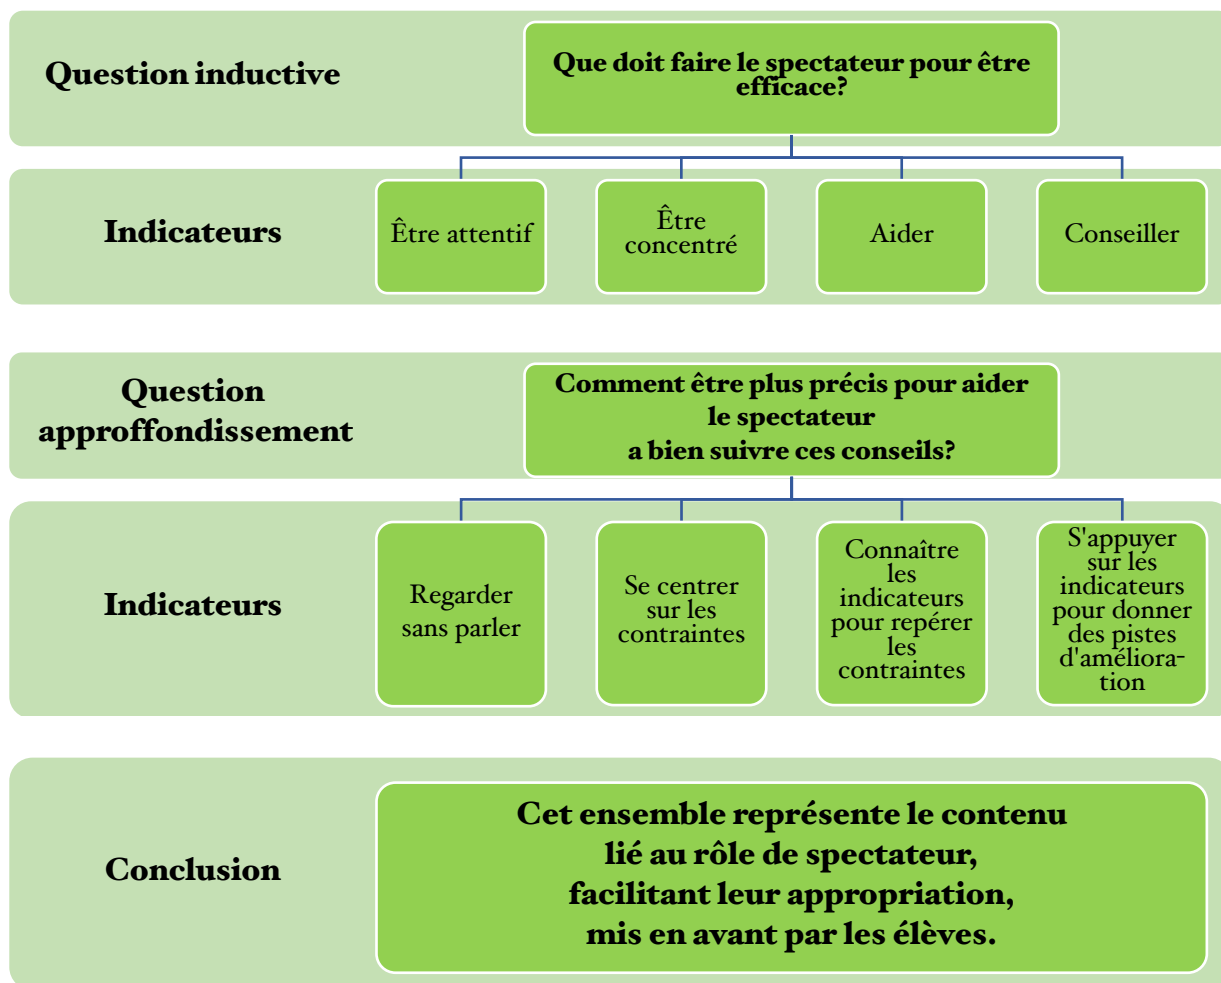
Question inductive

Que doit faire le spectateur pour être efficace?

Indicateurs

Être attentif

Être concentré

Aider

Conseiller

Question approffondissement

Comment être plus précis pour aider le spectateur a bien suivre ces conseils?

Indicateurs

Regarder sans parler

Se centrer sur les contraintes

Connaître les indicateurs pour repérer les contraintes

S'appuyer sur les indicateurs pour donner des pistes d'amélioration

Conclusion

Cet ensemble représente le contenu lié au rôle de spectateur, facilitant leur appropriation, mis en avant par les élèves.